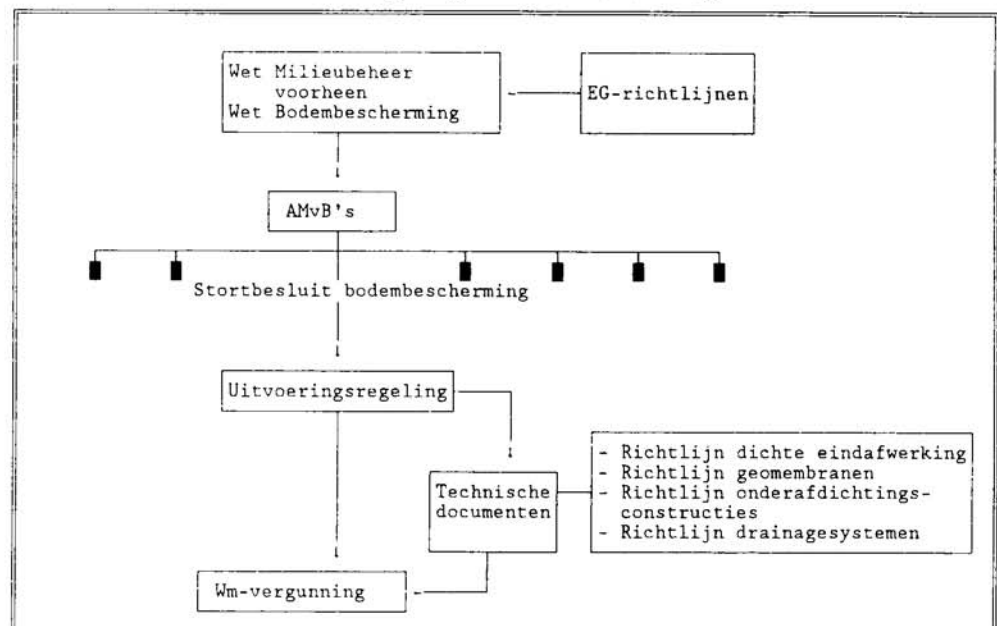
Wet Milieubeheer voorheen Wet Bodembescherming

EG-richtlijnen

AMvB's

Stortbesluit bodembescherming

Uitvoeringsregeling

Technische documenten

- Richtlijn dichte eindafwerking
- Richtlijn geomembranen
- Richtlijn onderafdichtingsconstructies
- Richtlijn drainagesystemen

Wm-vergunning